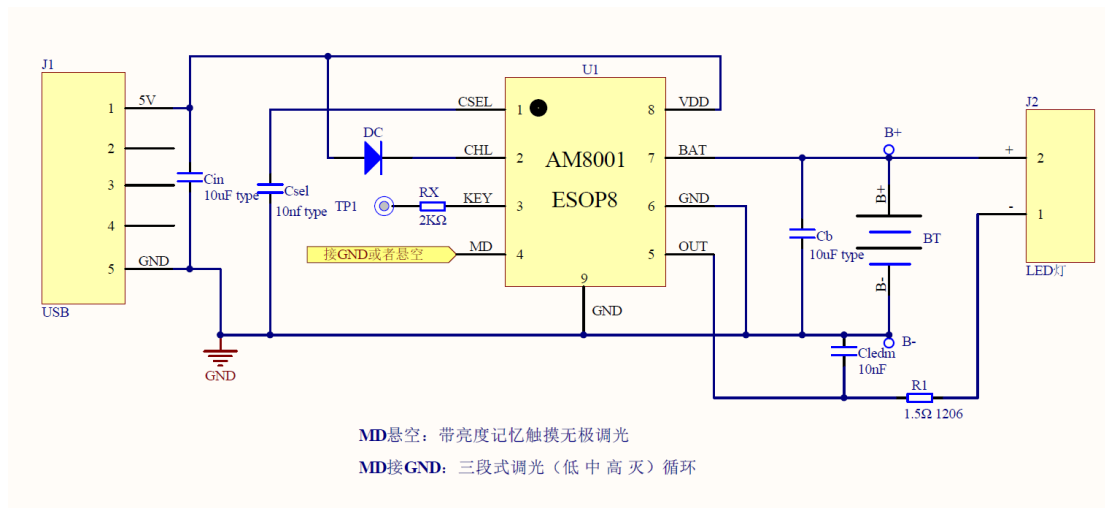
J1

1
2
3
4
5

USB

5V
GND

Cin
10uF type

Csel
10nf type

GND

DC

TP1

RX
2KΩ

接GND或者悬空

U1

CSEL
CHL
KEY
MD

1
2
3
4

AM8001
ESOP8

9
GND

8
7
6
5

VDD
BAT
GND
OUT

Cb
10uF type

B+
B+
BT
B-
B-

Cledm
10nF

R1
1.5Ω 1206

J2
+
-
2
1
LED灯

MD悬空：带亮度记忆触摸无极调光

MD接GND：三段式调光（低 中 高 灭）循环